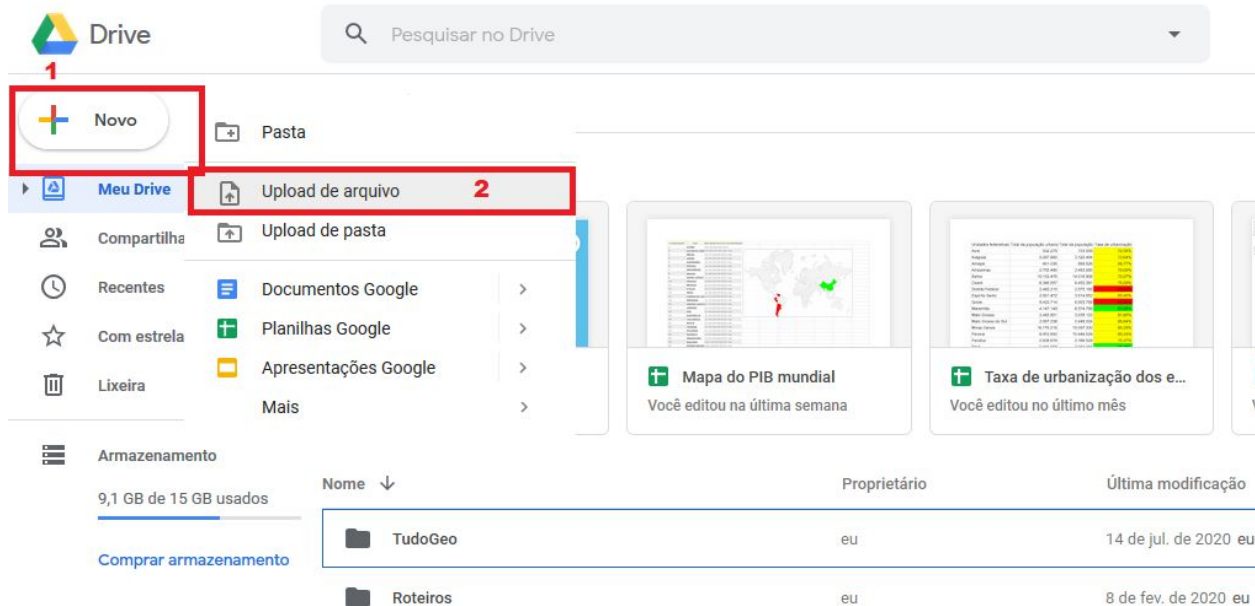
Drive

Pesquisar no Drive

1

Novo

Meu Drive

Compartilha

Recentes

Com estrela

Lixeira

Armazenamento

9,1 GB de 15 GB usados

Comprar armazenamento

Pasta

Upload de arquivo

2

Upload de pasta

Documentos Google

Planilhas Google

Apresentações Google

Mais

Mapa do PIB mundial

Você editou na última semana

Taxa de urbanização dos e...

Você editou no último mês

Nome

Proprietário

Última modificação

TudoGeo

eu

14 de jul. de 2020 eu

Roteiros

eu

8 de fev. de 2020 eu